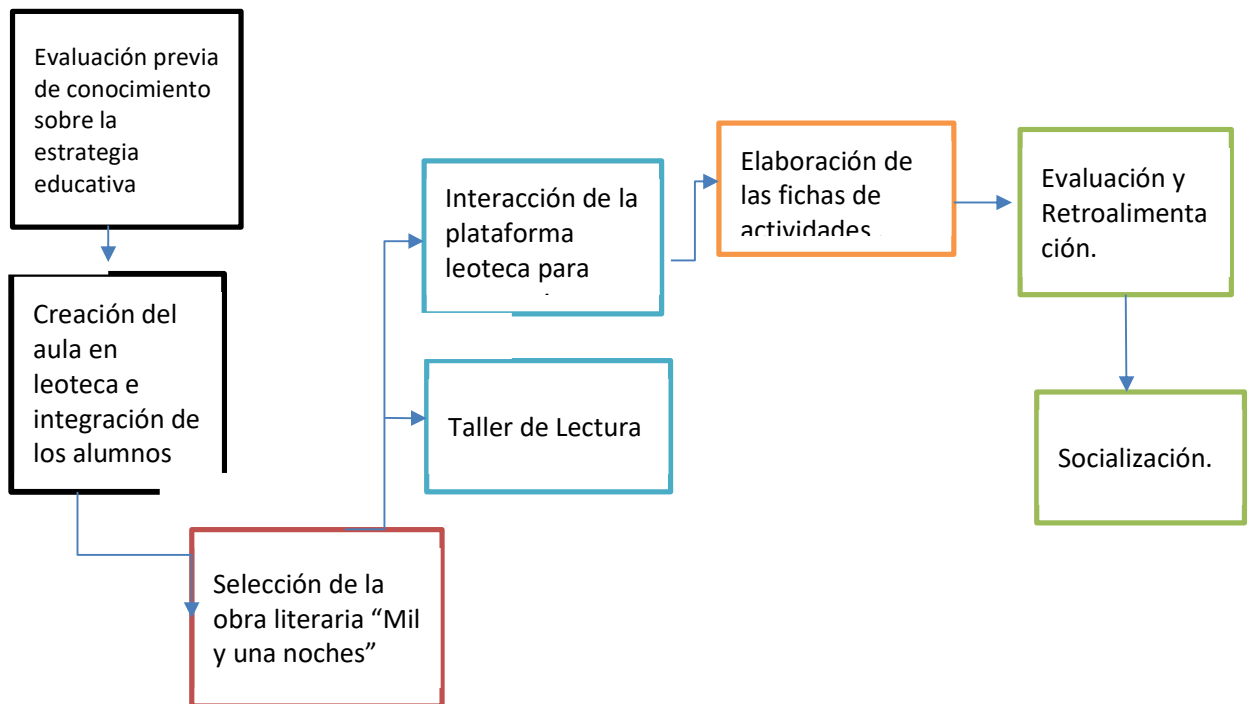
Evaluación previa de conocimiento sobre la estrategia educativa

Creación del aula en leoteca e integración de los alumnos

Selección de la obra literaria “Mil y una noches”

Interacción de la plataforma leoteca para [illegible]

Taller de Lectura

Elaboración de las fichas de actividades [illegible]

Evaluación y Retroalimentación.

Socialización.